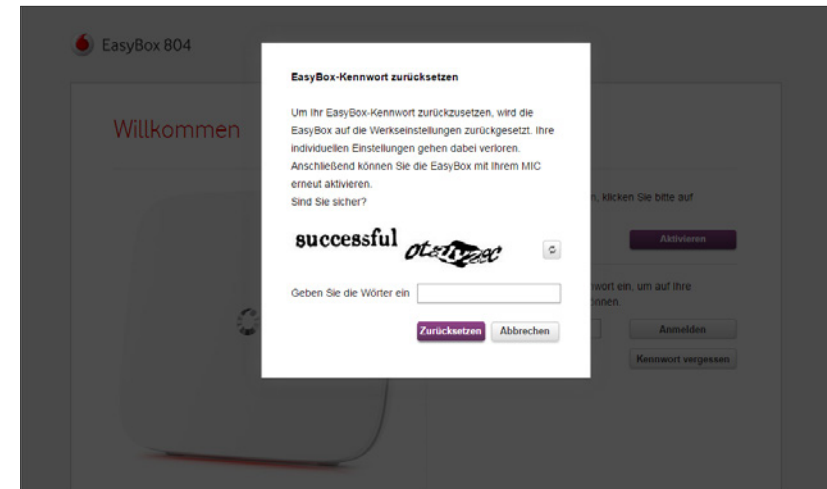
EasyBox 804

Willkommen

EasyBox-Kennwort zurücksetzen

Um Ihr EasyBox-Kennwort zurückzusetzen, wird die EasyBox auf die Werkseinstellungen zurückgesetzt. Ihre individuellen Einstellungen gehen dabei verloren. Anschließend können Sie die EasyBox mit Ihrem MIC erneut aktivieren.
Sind Sie sicher?

successful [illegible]

Geben Sie die Wörter ein

Zurücksetzen Abbrechen

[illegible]n, klicken Sie bitte auf

Aktivieren

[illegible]wort ein, um auf Ihre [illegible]önnen.

Anmelden

Kennwort vergessen